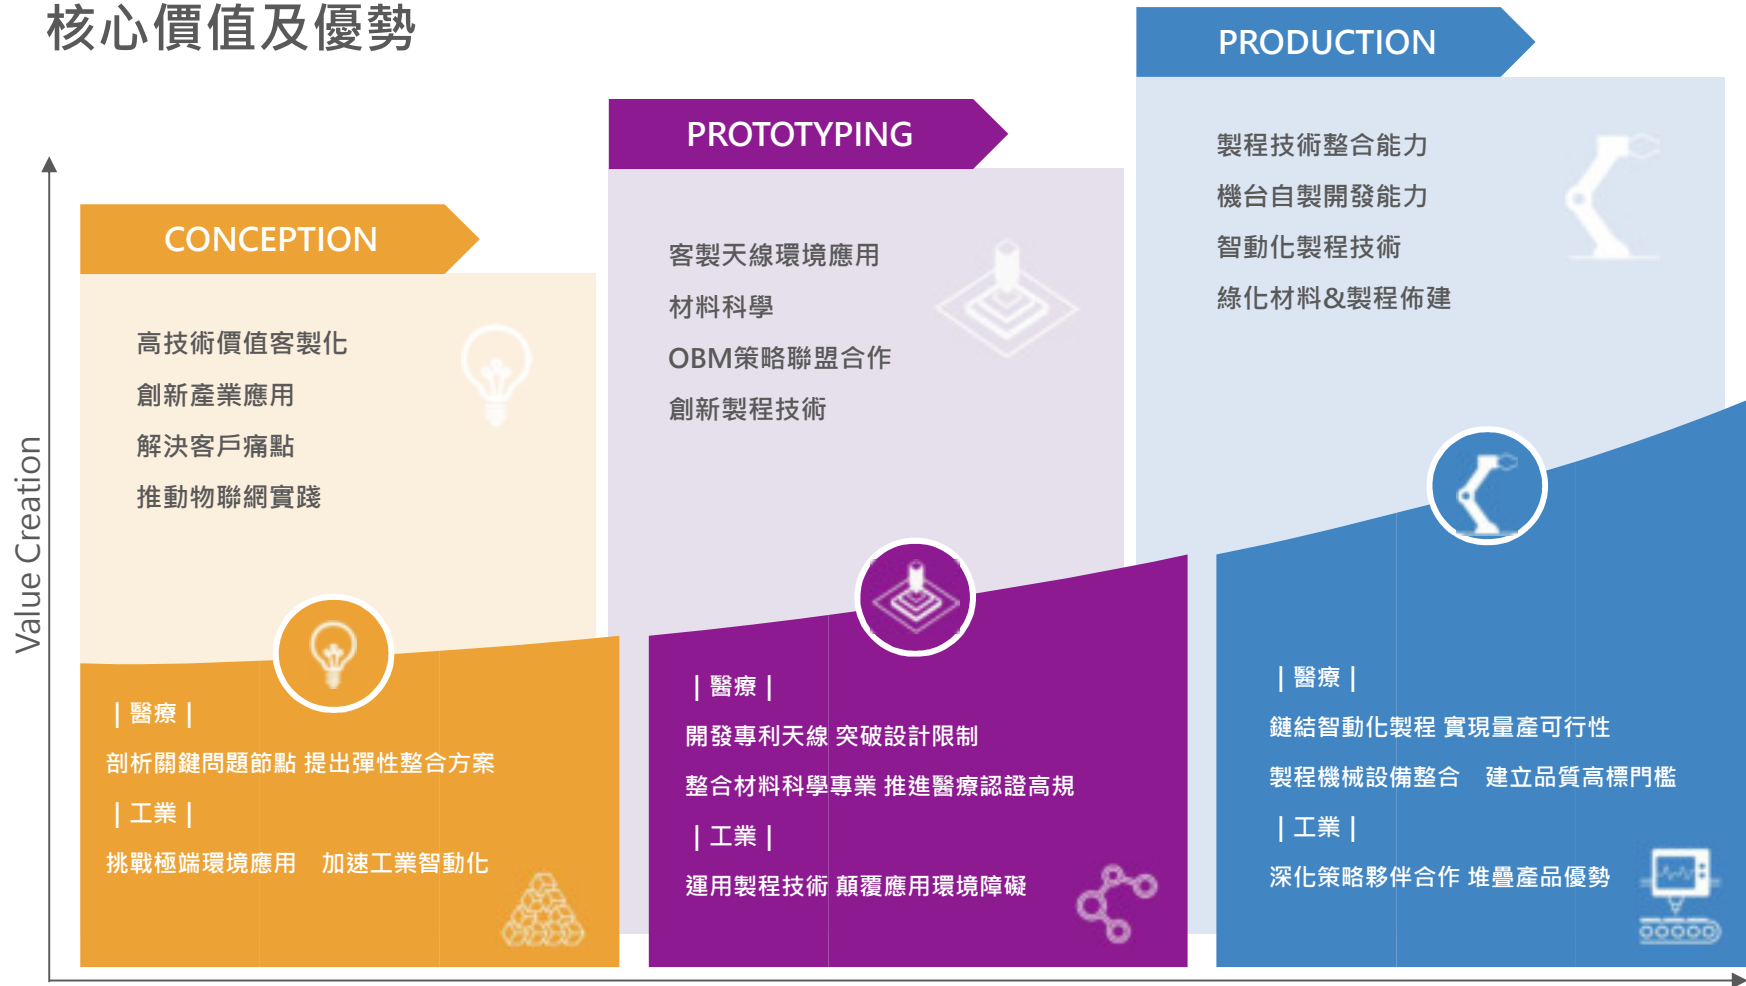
核心價值及優勢

Value Creation

CONCEPTION

高技術價值客製化

創新產業應用

解決客戶痛點

推動物聯網實踐

｜醫療｜

剖析關鍵問題節點 提出彈性整合方案

｜工業｜

挑戰極端環境應用　加速工業智動化

PROTOTYPING

客製天線環境應用

材料科學

OBM策略聯盟合作

創新製程技術

｜醫療｜

開發專利天線 突破設計限制

整合材料科學專業 推進醫療認證高規

｜工業｜

運用製程技術 顛覆應用環境障礙

PRODUCTION

製程技術整合能力

機台自製開發能力

智動化製程技術

綠化材料&製程佈建

｜醫療｜

鏈結智動化製程 實現量產可行性

製程機械設備整合　建立品質高標門檻

｜工業｜

深化策略夥伴合作 堆疊產品優勢